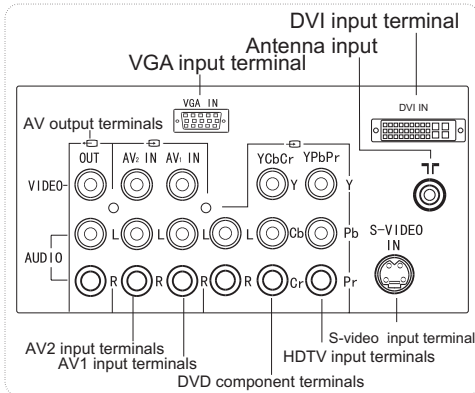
DVI input terminal
Antenna input
VGA input terminal

VGA IN

DVI IN

AV output terminals

OUT
AV₂ IN
AV₁ IN
YCbCr
YPbPr

VIDEO
Y
Y

L
L
L
L
Cb
Pb

S-VIDEO IN

AUDIO

R
R
R
R
Cr
Pr

S-video input terminal
AV2 input terminals
AV1 input terminals
HDTV input terminals
DVD component terminals